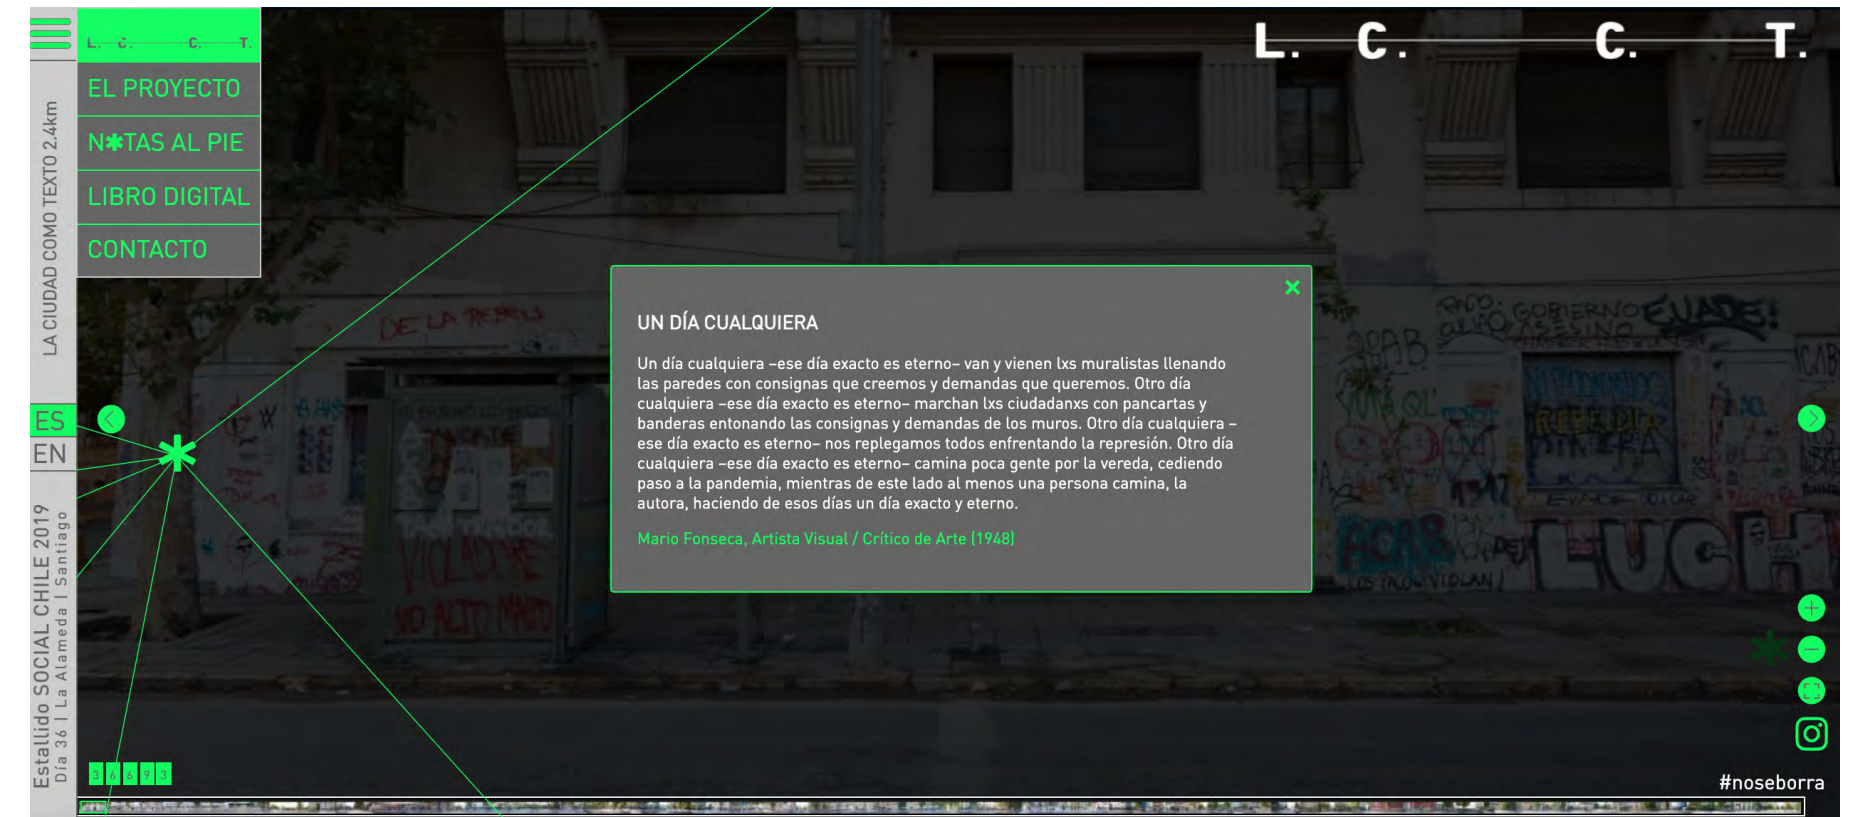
L. C. C. T.

EL PROYECTO

N✱TAS AL PIE

LIBRO DIGITAL

CONTACTO

LA CIUDAD COMO TEXTO 2.4km

ES
EN

Estallido SOCIAL CHILE 2019
Día 36 | La Alameda | Santiago

L. C. C. T.

UN DÍA CUALQUIERA

Un día cualquiera –ese día exacto es eterno– van y vienen lxs muralistas llenando las paredes con consignas que creemos y demandas que queremos. Otro día cualquiera –ese día exacto es eterno– marchan lxs ciudadanxs con pancartas y banderas entonando las consignas y demandas de los muros. Otro día cualquiera –ese día exacto es eterno– nos replegamos todos enfrentando la represión. Otro día cualquiera –ese día exacto es eterno– camina poca gente por la vereda, cediendo paso a la pandemia, mientras de este lado al menos una persona camina, la autora, haciendo de esos días un día exacto y eterno.

Mario Fonseca, Artista Visual / Crítico de Arte (1948)

3 4 6 9 3

#noseborra